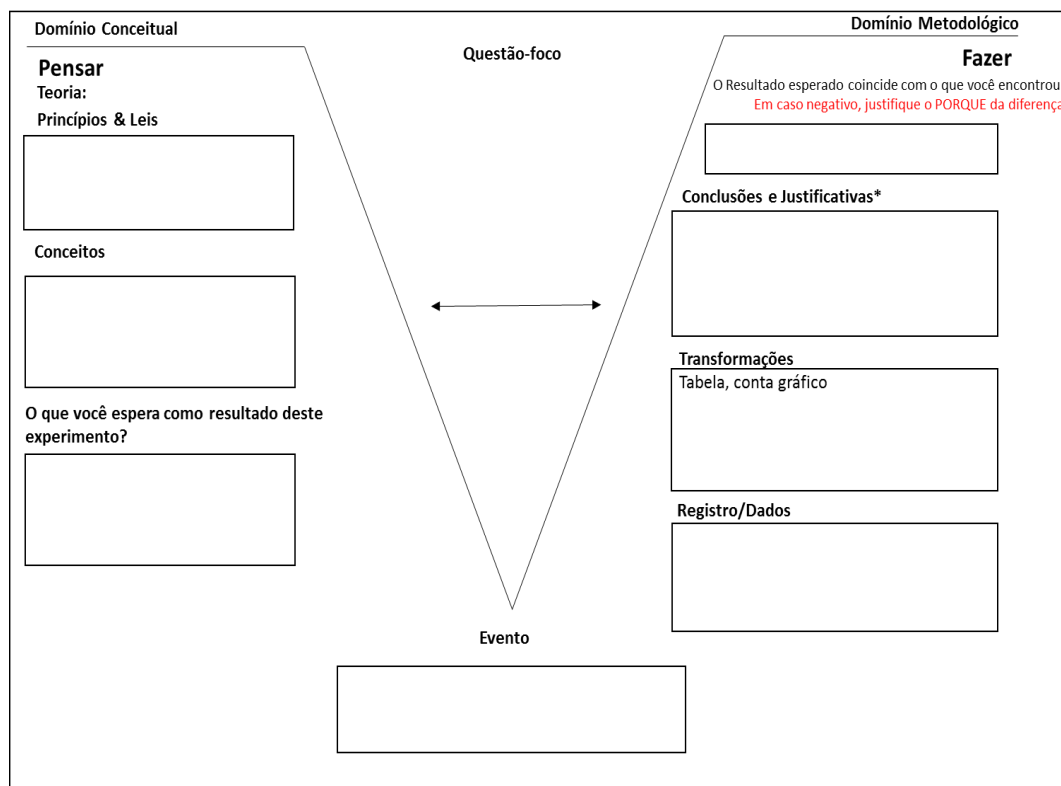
Domínio Conceitual

Domínio Metodológico

Questão-foco

Pensar

Teoria:

Princípios & Leis

Conceitos

O que você espera como resultado deste experimento?

Fazer

O Resultado esperado coincide com o que você encontrou

Em caso negativo, justifique o PORQUE da diferenç

Conclusões e Justificativas*

Transformações

Tabela, conta gráfico

Registro/Dados

Evento